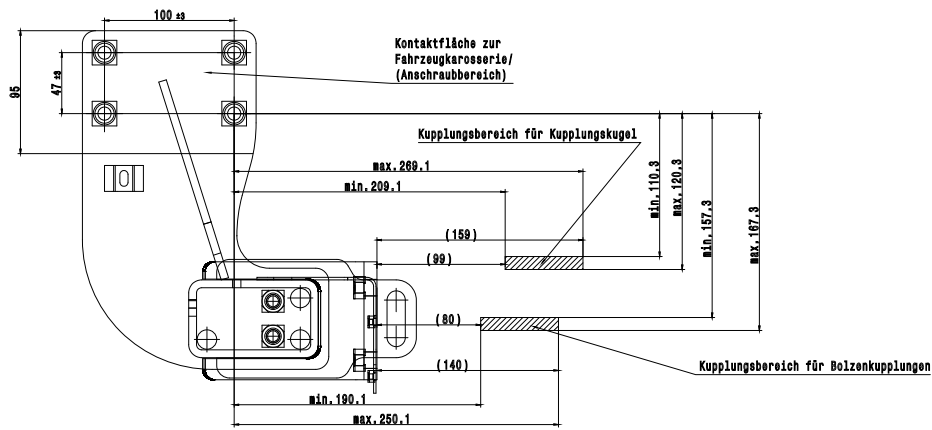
100 ±3

95

47 ±2

Kontaktfläche zur Fahrzeugkarosserie/ (Anschraubbereich)

Kupplungsbereich für Kupplungskugel

max.269.1

min.209.1

(159)

(99)

min.110.3

max.120.3

min.157.3

max.167.3

(80)

(140)

min.190.1

max.250.1

Kupplungsbereich für Bolzenkupplungen